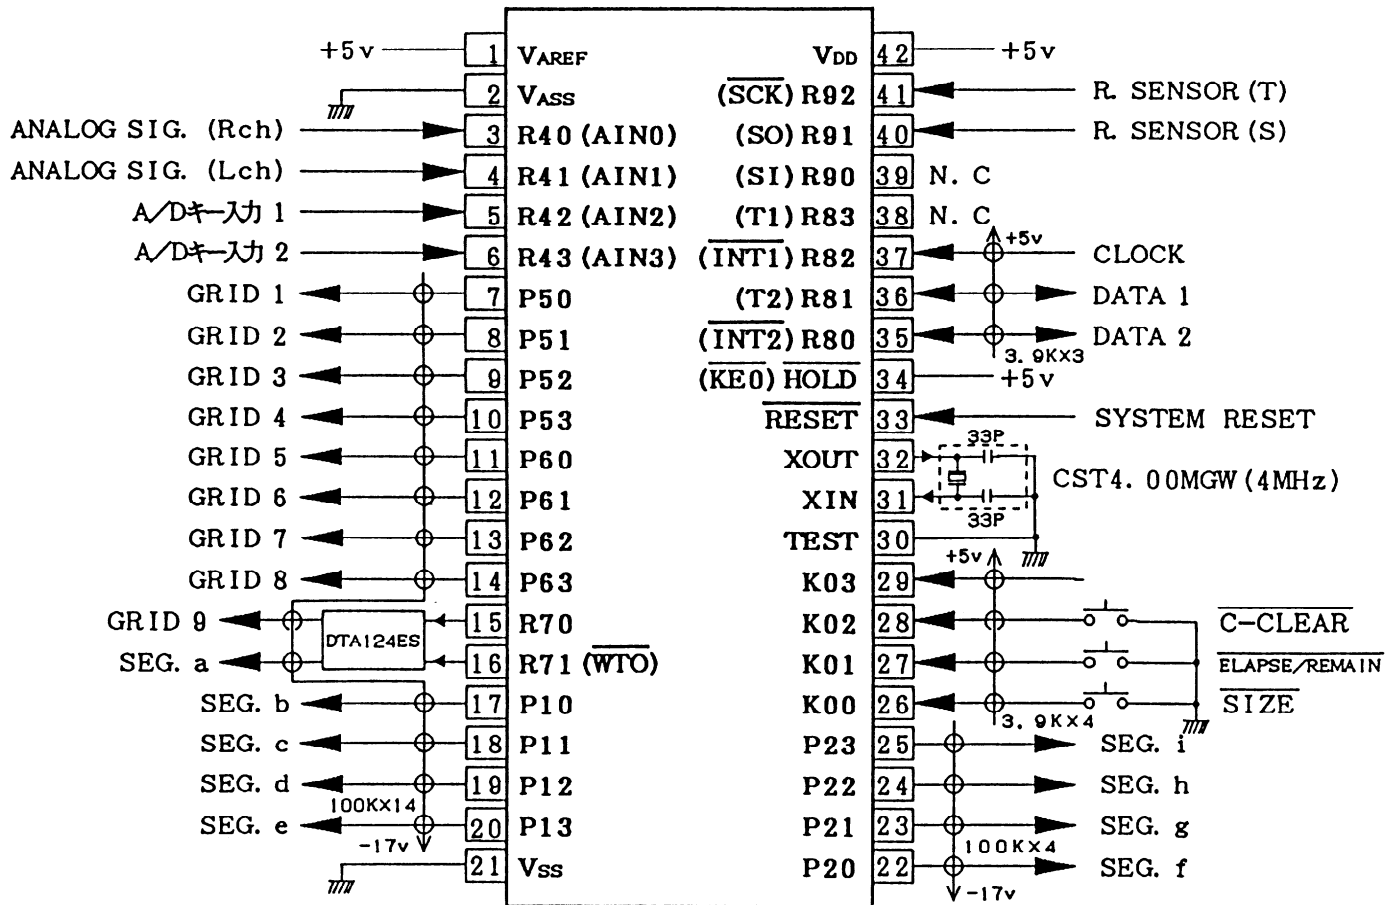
+5v 1 VAREF
2 VASS
ANALOG SIG. (Rch) 3 R40 (AIN0)
ANALOG SIG. (Lch) 4 R41 (AIN1)
A/Dキー入力 1 5 R42 (AIN2)
A/Dキー入力 2 6 R43 (AIN3)
GRID 1 7 P50
GRID 2 8 P51
GRID 3 9 P52
GRID 4 10 P53
GRID 5 11 P60
GRID 6 12 P61
GRID 7 13 P62
GRID 8 14 P63
GRID 9 15 R70
SEG. a 16 R71 ($\overline{WTO}$)
DTA124ES
SEG. b 17 P10
SEG. c 18 P11
SEG. d 19 P12
100K×14
SEG. e 20 P13
-17v
21 Vss

VDD 42 +5v
($\overline{SCK}$) R92 41 R. SENSOR (T)
(SO) R91 40 R. SENSOR (S)
(SI) R90 39 N. C
(T1) R83 38 N. C
+5v
($\overline{INT1}$) R82 37 CLOCK
(T2) R81 36 DATA 1
($\overline{INT2}$) R80 35 DATA 2
3. 9K×3
($\overline{KE0}$) $\overline{HOLD}$ 34 +5v
$\overline{RESET}$ 33 SYSTEM RESET
33P
XOUT 32
CST4. 00MGW (4MHz)
XIN 31
33P
TEST 30
+5v
K03 29
K02 28 $\overline{C-CLEAR}$
K01 27 $\overline{ELAPSE/REMAIN}$
K00 26 $\overline{SIZE}$
3. 9K×4
P23 25 SEG. i
P22 24 SEG. h
P21 23 SEG. g
100K×4
P20 22 SEG. f
-17v